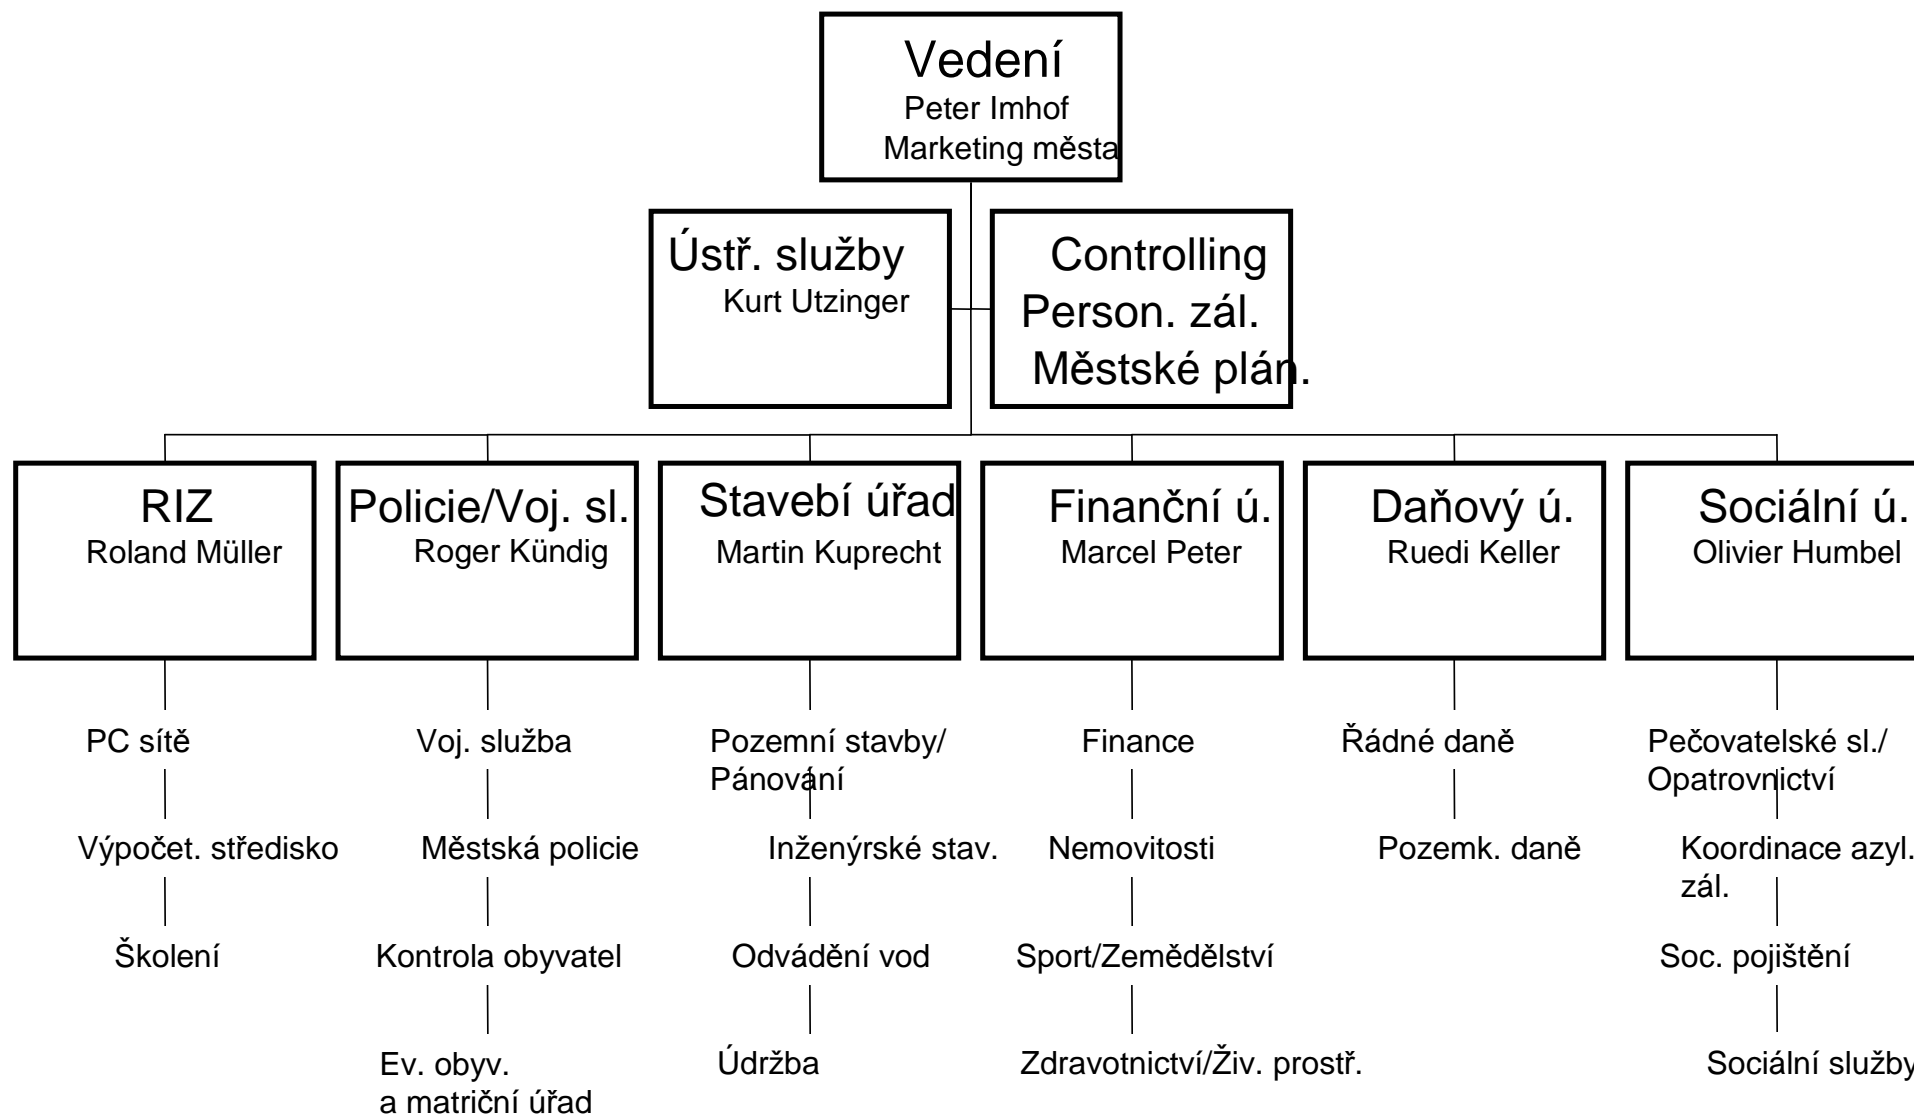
Vedení
Peter Imhof
Marketing města

Ústř. služby
Kurt Utzinger

Controlling
Person. zál.
Městské plán.

RIZ
Roland Müller

PC sítě

Výpočet. středisko

Školení

Policie/Voj. sl.
Roger Kündig

Voj. služba

Městská policie

Kontrola obyvatel

Ev. obyv. a matriční úřad

Stavebí úřad
Martin Kuprecht

Pozemní stavby/ Pánování

Inženýrské stav.

Odvádění vod

Údržba

Finanční ú.
Marcel Peter

Finance

Nemovitosti

Sport/Zemědělství

Zdravotnictví/Živ. prostř.

Daňový ú.
Ruedi Keller

Řádné daně

Pozemk. daně

Sociální ú.
Olivier Humbel

Pečovatelské sl./ Opatrovnictví

Koordinace azyl. zál.

Soc. pojištění

Sociální služby